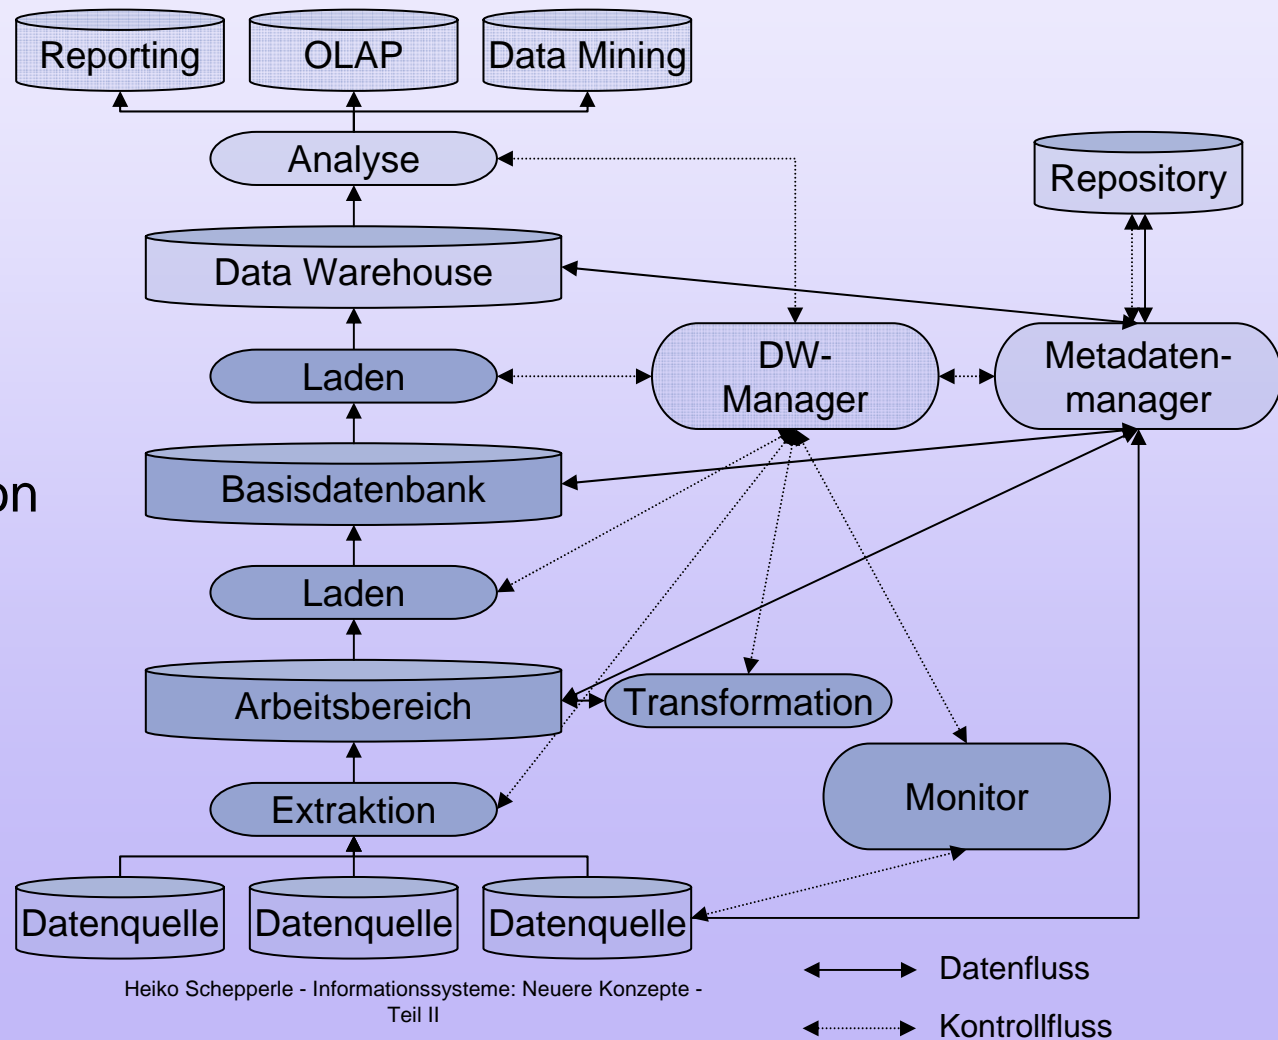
Reporting
OLAP
Data Mining
Analyse
Repository
Data Warehouse
Laden
DW-Manager
Metadatenmanager
on
Basisdatenbank
Laden
Arbeitsbereich
Transformation
Extraktion
Monitor
Datenquelle
Datenquelle
Datenquelle
Datenfluss
Kontrollfluss
Heiko Schepperle - Informationssysteme: Neuere Konzepte - Teil II